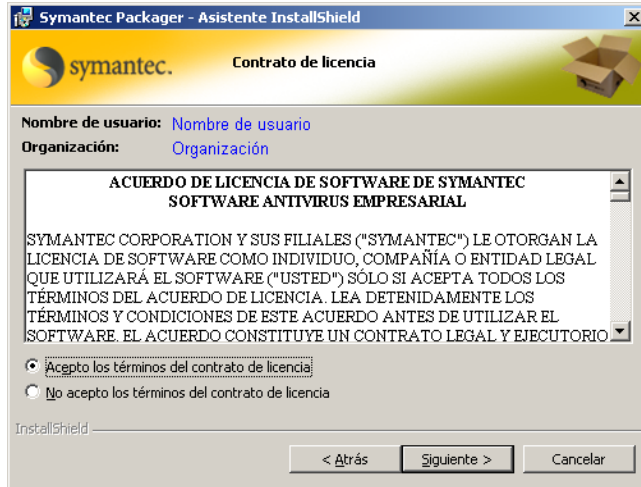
Symantec Packager - Asistente InstallShield

symantec.

Contrato de licencia

Nombre de usuario: Nombre de usuario
Organización: Organización

ACUERDO DE LICENCIA DE SOFTWARE DE SYMANTEC
SOFTWARE ANTIVIRUS EMPRESARIAL

SYMANTEC CORPORATION Y SUS FILIALES ("SYMANTEC") LE OTORGAN LA LICENCIA DE SOFTWARE COMO INDIVIDUO, COMPAÑÍA O ENTIDAD LEGAL QUE UTILIZARÁ EL SOFTWARE ("USTED") SÓLO SI ACEPTA TODOS LOS TÉRMINOS DEL ACUERDO DE LICENCIA. LEA DETENIDAMENTE LOS TÉRMINOS Y CONDICIONES DE ESTE ACUERDO ANTES DE UTILIZAR EL SOFTWARE. EL ACUERDO CONSTITUYE UN CONTRATO LEGAL Y EJECUTORIO

Acepto los términos del contrato de licencia
No acepto los términos del contrato de licencia

InstallShield

< Atrás | Siguiente > | Cancelar